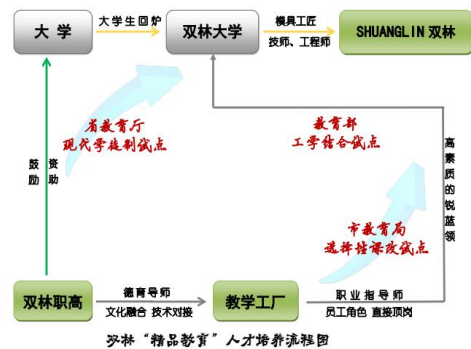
大 学

大学生回炉

双林大学

模具工匠

技师、工程师

SHUANGLIN 双林

鼓励

资助

省教育厅
现代学徒制试点

教育部
工学结合试点

高素质的锐蓝领

市教育局
选择性课改试点

双林职高

德育导师

文化融合 技术对接

教学工厂

职业指导师

员工角色 直接顶岗

双林“精品教育”人才培养流程图